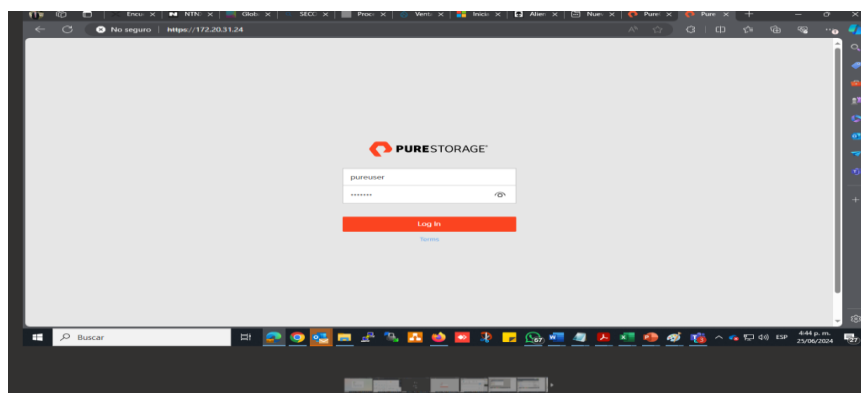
Encu × NTN × Glob × SECC × Proc × Vent × Inicio × Alien × Nue × Pure × Pure ×

No seguro https://172.20.31.24

PURESTORAGE®

pureuser

••••••••

Log In

Terms

Buscar

67

ESP 4:44 p. m. 25/06/2024

27